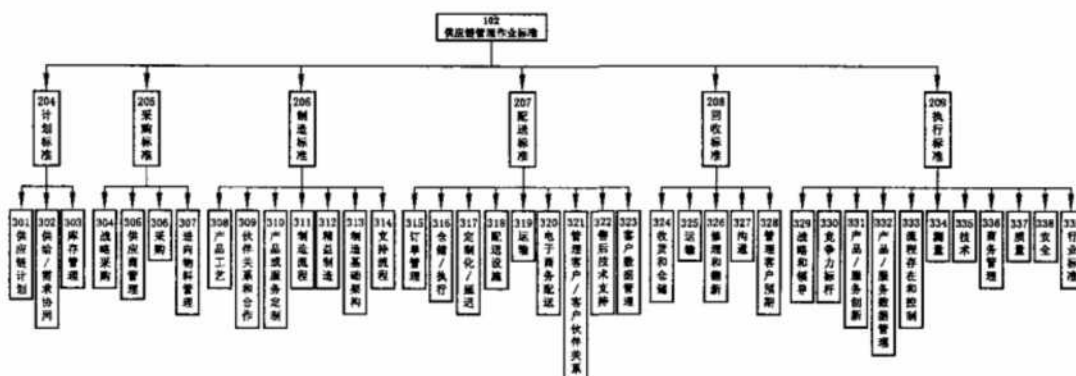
102
供应链管理作业标准

204
计划标准

205
采购标准

206
制造标准

207
配送标准

208
回收标准

209
执行标准

301
供应链计划

302
供给/需求协同

303
库存管理

304
战略采购

305
供应商管理

306
采购

307
进向物料管理

308
产品工艺

309
伙伴关系和合作

310
产品或服务定制

311
制造流程

312
精益制造

313
制造基础架构

314
支持流程

315
订单管理

316
仓储/执行

317
定制化/延迟

318
配送设施

319
运输

320
电子商务配送

321
管理客户/客户伙伴关系

322
售后技术支持

323
客户数据管理

324
收货和仓储

325
运输

326
修理和翻新

327
沟通

328
管理客户预期

329
战略和领导

330
竞争力标杆

331
产品/服务创新

332
产品/服务数据管理

333
库存存在和控制

334
测量

335
技术

336
商务管理

337
质量

338
安全

339
行业标准